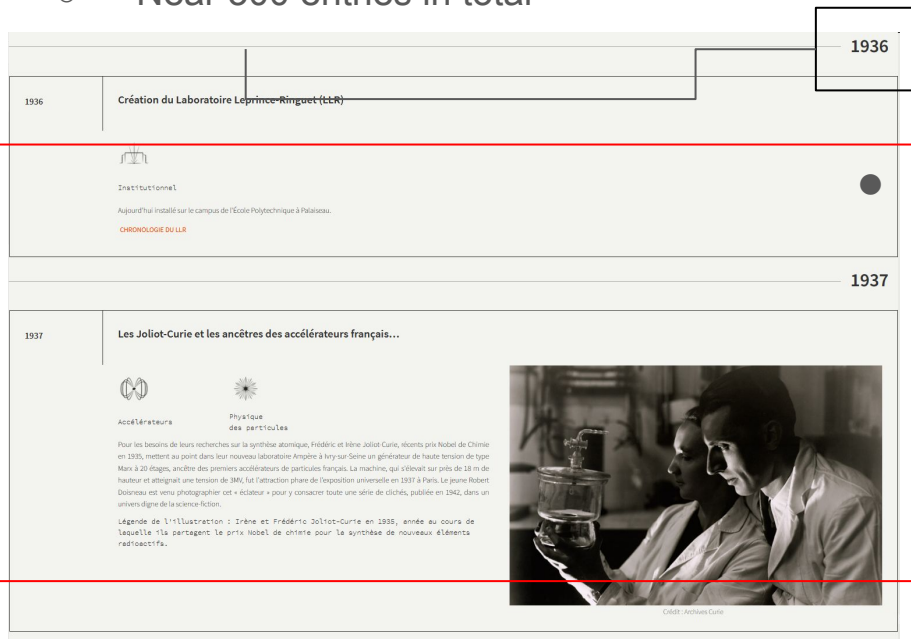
Near 600 entries in total

1936

1936

Création du Laboratoire Leprince-Ringuet (LLR)

Institutionnel

Aujourd'hui installé sur le campus de l'École Polytechnique à Palaiseau.

CHRONOLOGIE DU LLR

1937

1937

Les Joliot-Curie et les ancêtres des accélérateurs français...

Accélérateurs

Physique des particules

Pour les besoins de leurs recherches sur la synthèse atomique, Frédéric et Irène Joliot-Curie, récents prix Nobel de Chimie en 1935, mettent au point dans leur nouveau laboratoire Ampère à Ivry-sur-Seine un générateur de haute tension de type Marx à 20 étages, ancêtre des premiers accélérateurs de particules français. La machine, qui s'élevait sur près de 18 m de hauteur et atteignait une tension de 3MV, fut l'attraction phare de l'exposition universelle en 1937 à Paris. Le jeune Robert Doisneau est venu photographier cet « éclateur » pour y consacrer toute une série de clichés, publiée en 1942, dans un univers digne de la science-fiction.

Légende de l'illustration : Irène et Frédéric Joliot-Curie en 1935, année au cours de laquelle ils partagent le prix Nobel de chimie pour la synthèse de nouveaux éléments radioactifs.

Crédit : Archives Curie